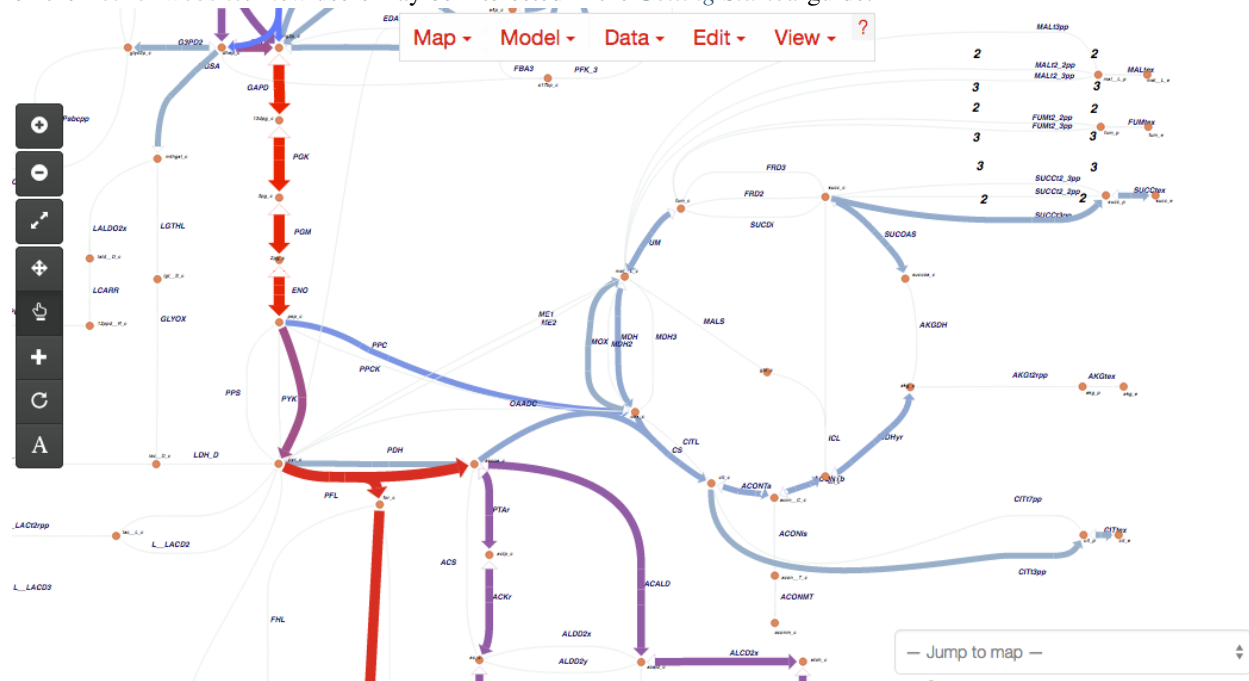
Map Model Data Edit View ?

EDA
G3PD2
USA
GAPD
PGK
PGM
ENO
FBA3
PFK_3
Psbcpp
LALDO2x
LGTHL
LCARR
GLYOX
PPS
PYK
PPC
PPCK
LDH_D
PDH
PFL
L_LACt2rpp
L__LACD2
L__LACD3
FHL
PTAr
ACS
ACKr
ACALD
ALDD2x
ALDD2y
ALCD2x
ME1
ME2
MOX
MDH
MDH2
MDH3
MALS
OAADC
CITL
CS
ICL
ACONTa
ACONTb
ACONIs
ACONMT
FRD3
FRD2
SUCDi
UM
SUCOAS
AKGDH
ICDHyr
AKGt2rpp
AKGtex
CITt7pp
CITt3pp
CITtex
MALt3pp
MALt2_2pp
MALt2_3pp
MALtex
FUMt2_2pp
FUMt2_3pp
FUMtex
SUCCt2_3pp
SUCCt2_2pp
SUCCt3pp
SUCCtex
2
2
3
3
2
2
3
3
3
3
2
A
— Jump to map —